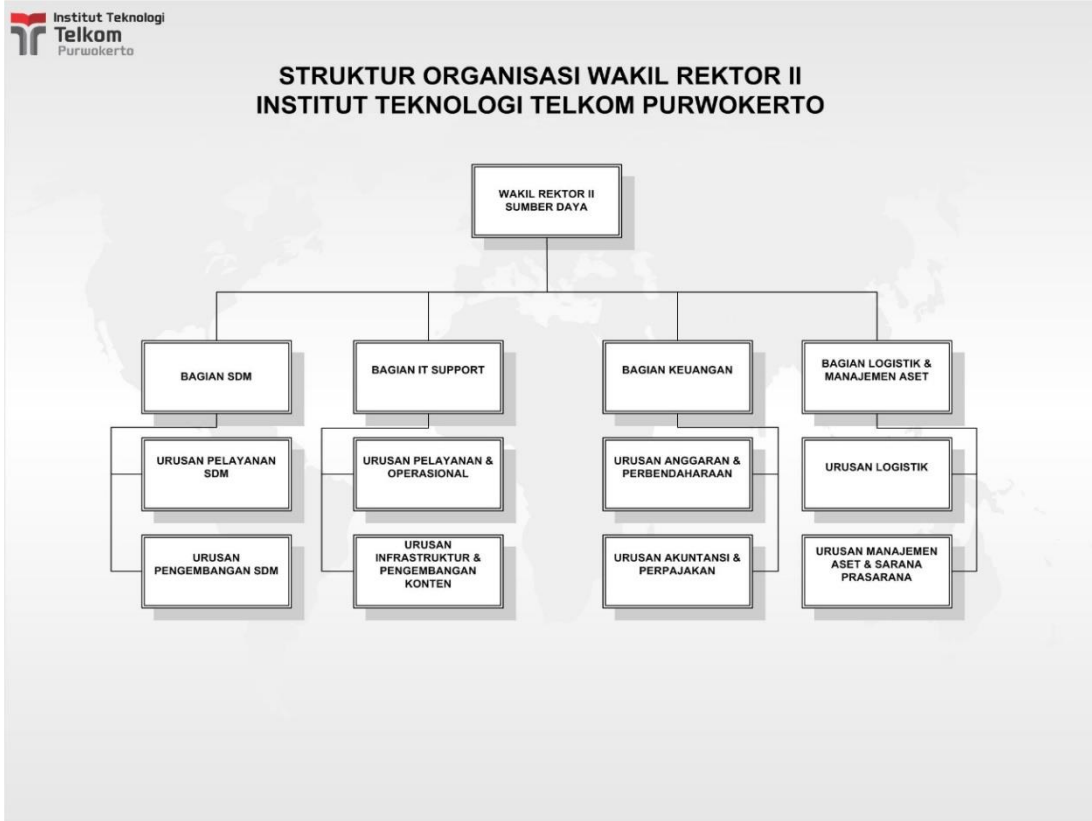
Institut Teknologi
Telkom
Purwokerto

STRUKTUR ORGANISASI WAKIL REKTOR II
INSTITUT TEKNOLOGI TELKOM PURWOKERTO

WAKIL REKTOR II
SUMBER DAYA

BAGIAN SDM

URUSAN PELAYANAN SDM

URUSAN PENGEMBANGAN SDM

BAGIAN IT SUPPORT

URUSAN PELAYANAN & OPERASIONAL

URUSAN INFRASTRUKTUR & PENGEMBANGAN KONTEN

BAGIAN KEUANGAN

URUSAN ANGGARAN & PERBENDAHARAAN

URUSAN AKUNTANSI & PERPAJAKAN

BAGIAN LOGISTIK & MANAJEMEN ASET

URUSAN LOGISTIK

URUSAN MANAJEMEN ASET & SARANA PRASARANA